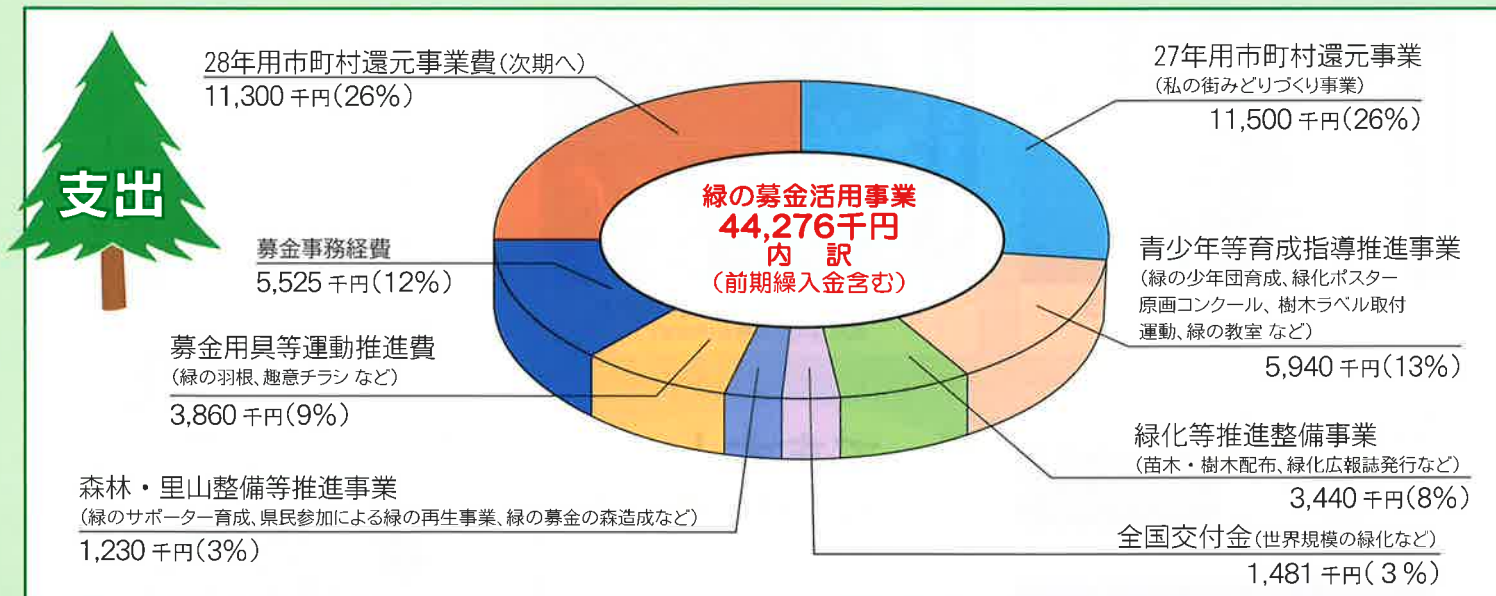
支出

28年用市町村還元事業費（次期へ）
11,300 千円（26%）

27年用市町村還元事業
（私の街みどりづくり事業）
11,500 千円（26%）

緑の募金活用事業
44,276千円
内　訳
（前期繰入金含む）

募金事務経費
5,525 千円（12%）

青少年等育成指導推進事業
（緑の少年団育成、緑化ポスター原画コンクール、樹木ラベル取付運動、緑の教室 など）
5,940 千円（13%）

募金用具等運動推進費
（緑の羽根、趣意チラシ など）
3,860 千円（9%）

緑化等推進整備事業
（苗木・樹木配布、緑化広報誌発行など）
3,440 千円（8%）

森林・里山整備等推進事業
（緑のサポーター育成、県民参加による緑の再生事業、緑の募金の森造成など）
1,230 千円（3%）

全国交付金（世界規模の緑化など）
1,481 千円（３%）